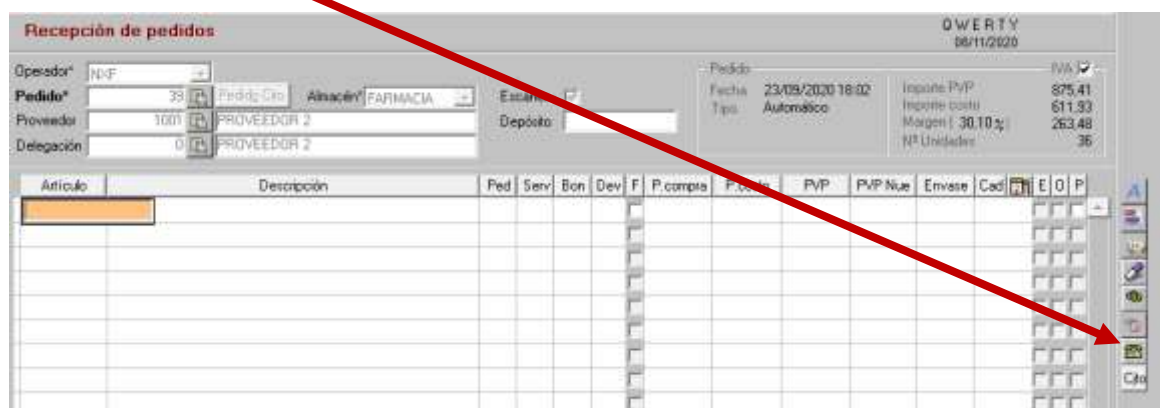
Recepción de pedidos

QWERTY
06/11/2020

Operador* NXF

Pedido* 39 Pedido Cito Almacén* FARMACIA

Proveedor 1001 PROVEEDOR 2

Delegación 0 PROVEEDOR 2

Escan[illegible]

Depósito

Pedido
Fecha 23/09/2020 18:02
Tipo Automático

Importe PVP 875,41
Importe costo 611,93
Margen ( 30,10 %) 263,48
Nº Unidades 35

IVA

| Artículo | Descripción | Ped | Serv | Bon | Dev | F | P.compra | P.co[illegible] | PVP | PVP Nue | Envase | Cad | | E | O | P |
|---|---|---|---|---|---|---|---|---|---|---|---|---|---|---|---|---|

Cito